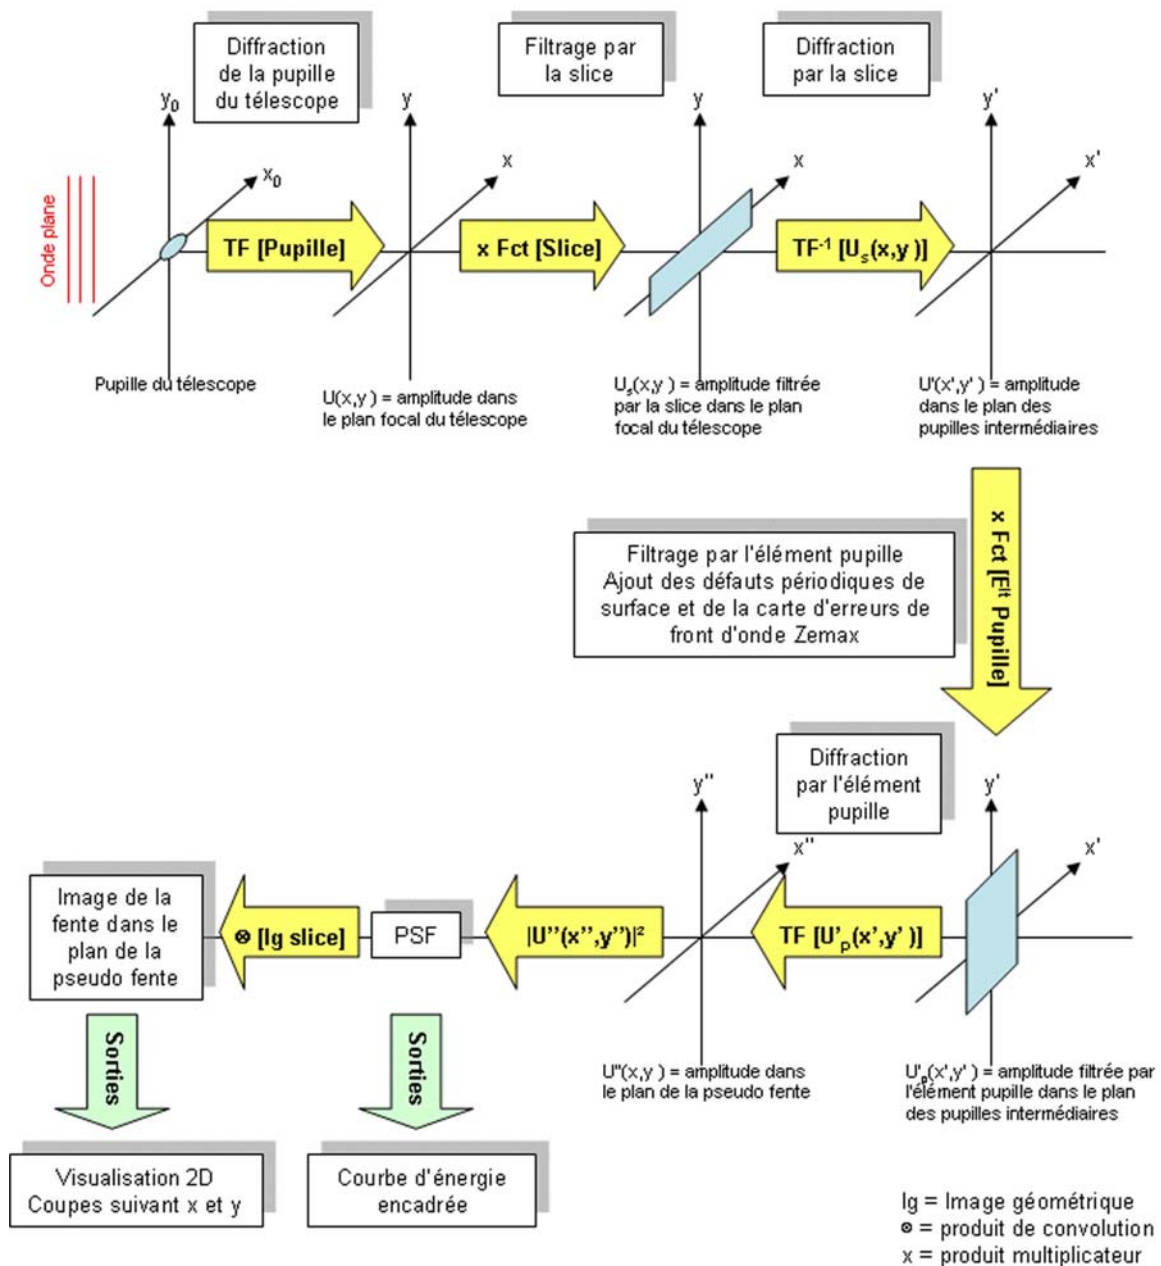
Diffraction de la pupille du télescope

Filtrage par la slice

Diffraction par la slice

$y_0$

y

y

y'

$x_0$

x

x

x'

Onde plane

TF [Pupille]

x Fct [Slice]

TF$^{-1}$ [$U_s$(x,y )]

Pupille du télescope

U(x,y ) = amplitude dans le plan focal du télescope

$U_s$(x,y ) = amplitude filtrée par la slice dans le plan focal du télescope

U'(x',y' ) = amplitude dans le plan des pupilles intermédiaires

x Fct [E$^{lt}$ Pupille]

Filtrage par l'élément pupille
Ajout des défauts périodiques de surface et de la carte d'erreurs de front d'onde Zemax

Diffraction par l'élément pupille

y''

y'

x''

x'

Image de la fente dans le plan de la pseudo fente

⊗ [Ig slice]

PSF

|U''(x'',y'')|²

TF [U'$_p$(x',y' )]

U''(x,y ) = amplitude dans le plan de la pseudo fente

U'$_p$(x',y' ) = amplitude filtrée par l'élément pupille dans le plan des pupilles intermédiaires

Sorties

Sorties

Visualisation 2D
Coupes suivant x et y

Courbe d'énergie encadrée

Ig = Image géométrique
⊗ = produit de convolution
x = produit multiplicateur